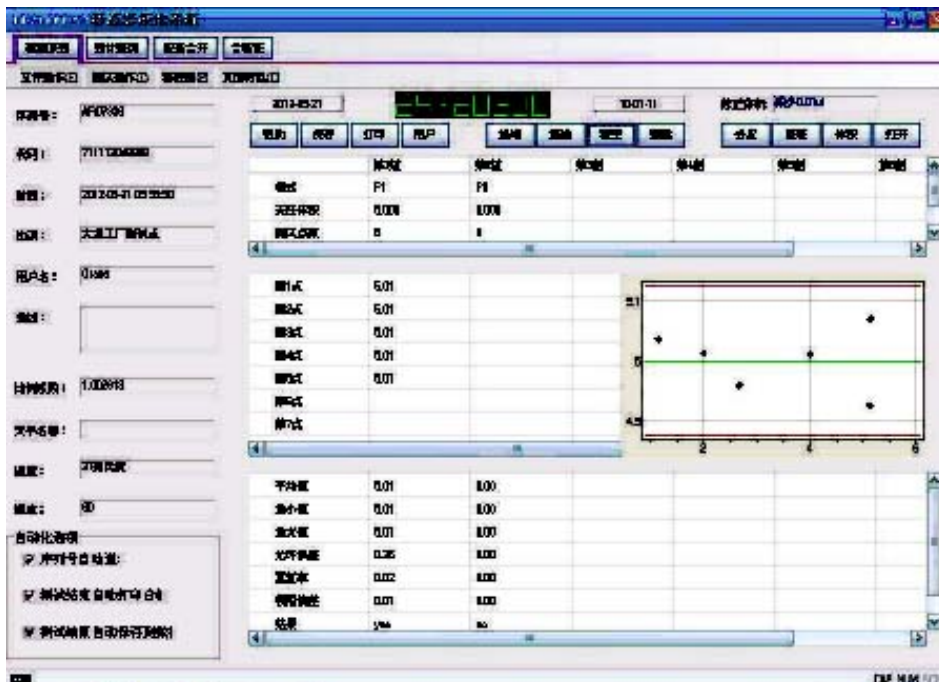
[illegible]

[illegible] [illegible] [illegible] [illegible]

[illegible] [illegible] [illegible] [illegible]

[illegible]: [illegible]
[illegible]: 7111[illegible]
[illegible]: 2013-05-21 09:55:50
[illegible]: 大连工厂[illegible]
用户名: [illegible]
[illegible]:
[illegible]: 1.002918
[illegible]:
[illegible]: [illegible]
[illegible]: 60

自动化选项
☑ 序列号自动递增
☑ 测试结束自动保存合格
☑ 测试结果自动保存到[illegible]

2013-05-21 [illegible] 10:01:11 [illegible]: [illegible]

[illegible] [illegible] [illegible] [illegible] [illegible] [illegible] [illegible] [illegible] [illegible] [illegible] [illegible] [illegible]

| | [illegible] | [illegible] | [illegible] | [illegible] | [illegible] | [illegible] |
|---|---|---|---|---|---|---|
| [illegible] | P1 | P1 | | | | |
| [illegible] | 0.006 | 0.000 | | | | |
| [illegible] | 8 | 8 | | | | |

| | | |
|---|---|---|
| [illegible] | 5.01 | |
| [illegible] | 5.01 | |
| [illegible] | 5.01 | |
| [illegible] | 5.01 | |
| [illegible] | 5.01 | |
| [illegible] | | |
| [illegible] | | |

5.1
5
4.9
2 4 6

| | | |
|---|---|---|
| 平均值 | 5.01 | 0.00 |
| 最小值 | 5.01 | 0.00 |
| 最大值 | 5.01 | 0.00 |
| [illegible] | 0.35 | 0.00 |
| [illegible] | 0.02 | 0.00 |
| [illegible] | 0.01 | 0.00 |
| 结果 | yes | no |

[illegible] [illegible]